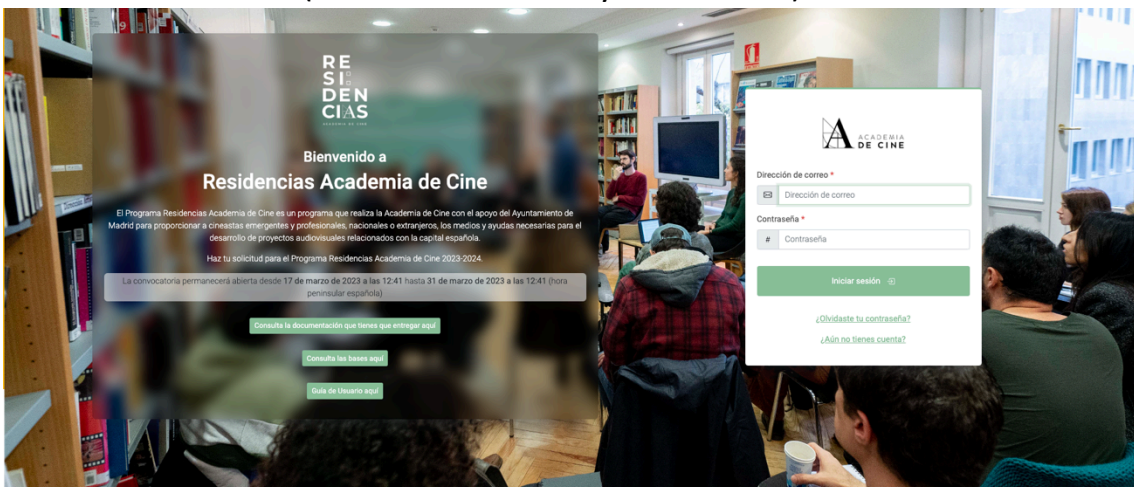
RE
SI
DEN
CIAS
ACADEMIA DE CINE

Bienvenido a
Residencias Academia de Cine

El Programa Residencias Academia de Cine es un programa que realiza la Academia de Cine con el apoyo del Ayuntamiento de Madrid para proporcionar a cineastas emergentes y profesionales, nacionales o extranjeros, los medios y ayudas necesarias para el desarrollo de proyectos audiovisuales relacionados con la capital española.

Haz tu solicitud para el Programa Residencias Academia de Cine 2023-2024.

La convocatoria permanecerá abierta desde 17 de marzo de 2023 a las 12:41 hasta 31 de marzo de 2023 a las 12:41 (hora peninsular española)

Consulta la documentación que tienes que entregar aquí

Consulta las bases aquí

Guía de Usuario aquí

ACADEMIA DE CINE

Dirección de correo *
Dirección de correo

Contraseña *
Contraseña

Iniciar sesión

¿Olvidaste tu contraseña?

¿Aún no tienes cuenta?